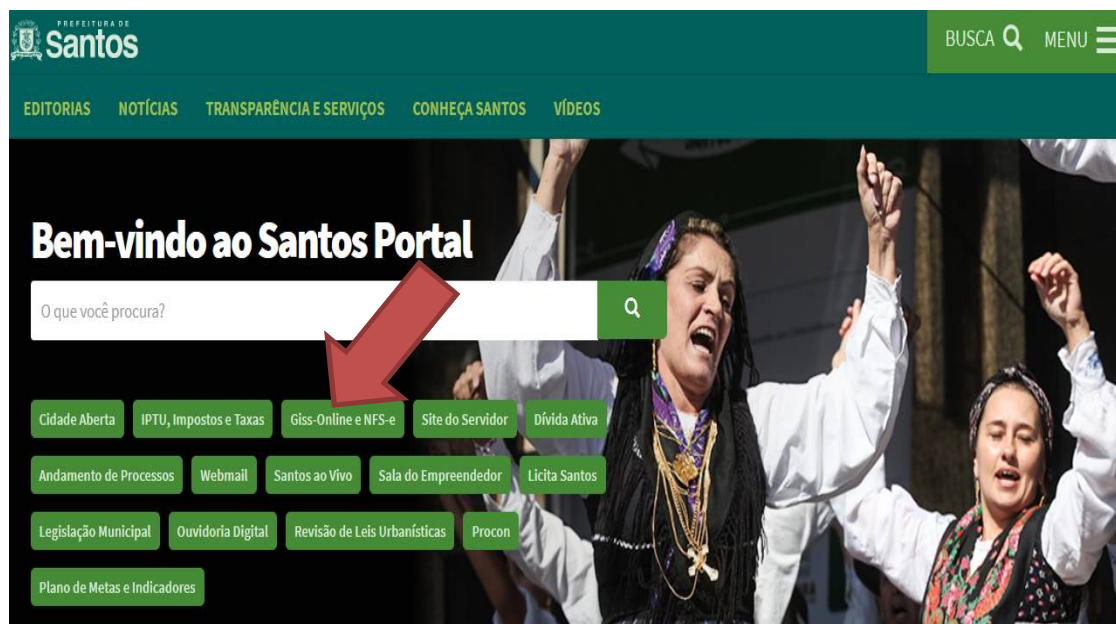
PREFEITURA DE
Santos

BUSCA MENU

EDITORIAS NOTÍCIAS TRANSPARÊNCIA E SERVIÇOS CONHEÇA SANTOS VÍDEOS

Bem-vindo ao Santos Portal

O que você procura?

Cidade Aberta
IPTU, Impostos e Taxas
Giss-Online e NFS-e
Site do Servidor
Dívida Ativa
Andamento de Processos
Webmail
Santos ao Vivo
Sala do Empreendedor
Licita Santos
Legislação Municipal
Ouvidoria Digital
Revisão de Leis Urbanísticas
Procon
Plano de Metas e Indicadores